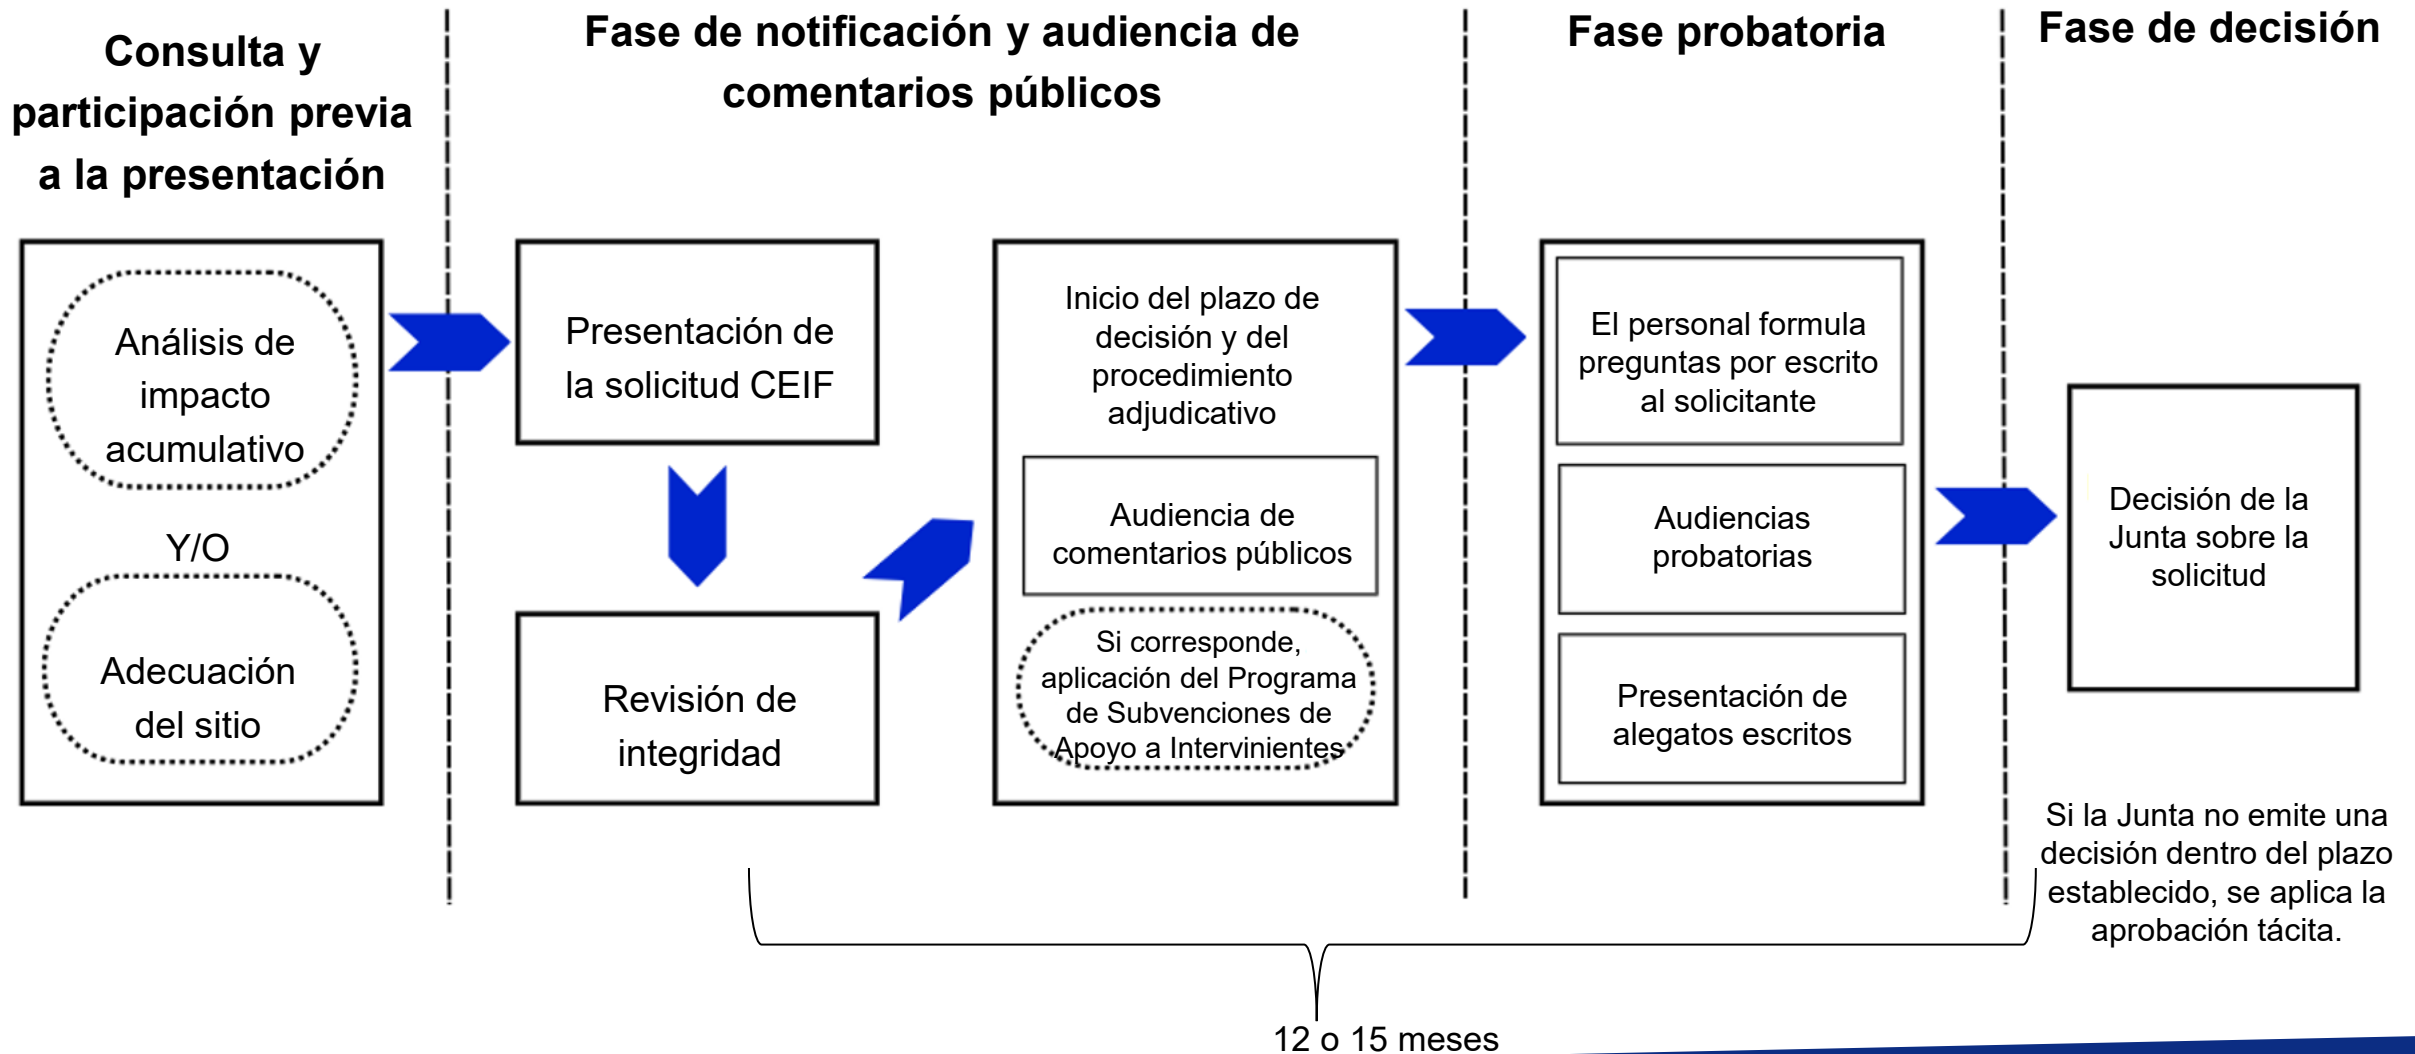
Consulta y participación previa a la presentación

Fase de notificación y audiencia de comentarios públicos

Fase probatoria

Fase de decisión

Análisis de impacto acumulativo

Y/O

Adecuación del sitio

Presentación de la solicitud CEIF

Revisión de integridad

Inicio del plazo de decisión y del procedimiento adjudicativo

Audiencia de comentarios públicos

Si corresponde, aplicación del Programa de Subvenciones de Apoyo a Intervinientes

El personal formula preguntas por escrito al solicitante

Audiencias probatorias

Presentación de alegatos escritos

Decisión de la Junta sobre la solicitud

Si la Junta no emite una decisión dentro del plazo establecido, se aplica la aprobación tácita.

12 o 15 meses